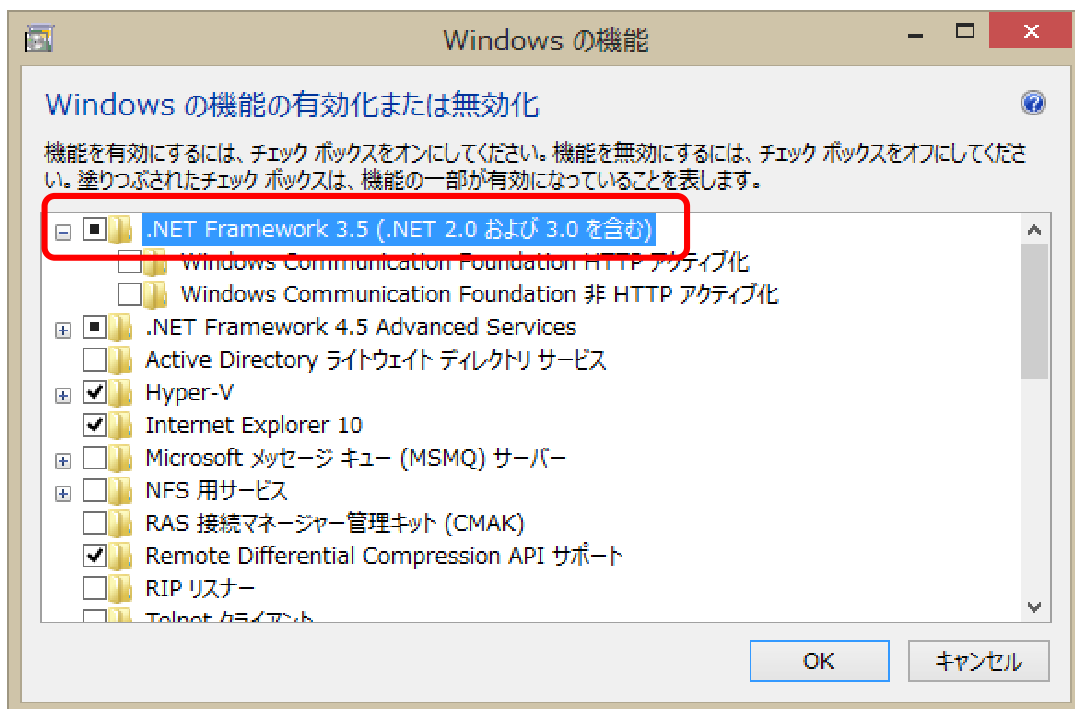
Windows の機能

Windows の機能の有効化または無効化

機能を有効にするには、チェック ボックスをオンにしてください。機能を無効にするには、チェック ボックスをオフにしてください。塗りつぶされたチェック ボックスは、機能の一部が有効になっていることを表します。

.NET Framework 3.5 (.NET 2.0 および 3.0 を含む)
Windows Communication Foundation HTTP アクティブ化
Windows Communication Foundation 非 HTTP アクティブ化
.NET Framework 4.5 Advanced Services
Active Directory ライトウェイト ディレクトリ サービス
Hyper-V
Internet Explorer 10
Microsoft メッセージ キュー (MSMQ) サーバー
NFS 用サービス
RAS 接続マネージャー管理キット (CMAK)
Remote Differential Compression API サポート
RIP リスナー
Telnet クライアント

OK
キャンセル